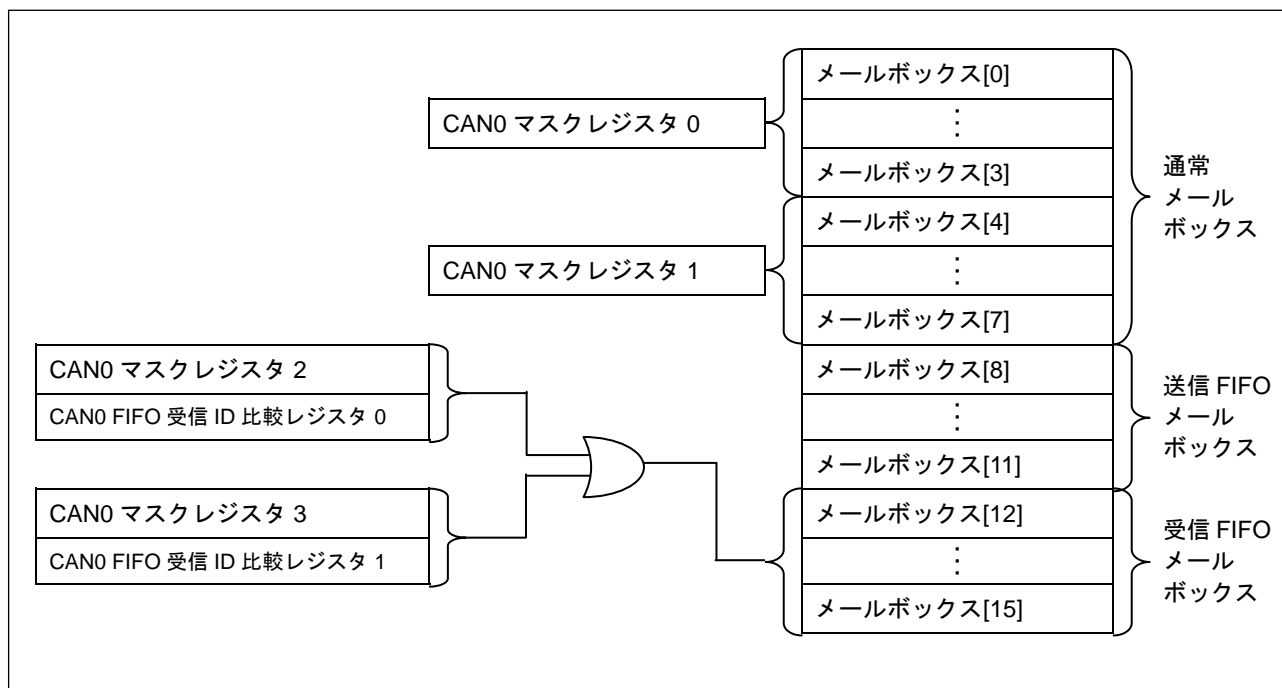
CAN0 マスクレジスタ 0

CAN0 マスクレジスタ 1

CAN0 マスクレジスタ 2
CAN0 FIFO 受信 ID 比較レジスタ 0

CAN0 マスクレジスタ 3
CAN0 FIFO 受信 ID 比較レジスタ 1

メールボックス[0]
⋮
メールボックス[3]
メールボックス[4]
⋮
メールボックス[7]
メールボックス[8]
⋮
メールボックス[11]
メールボックス[12]
⋮
メールボックス[15]

通常
メール
ボックス

送信 FIFO
メール
ボックス

受信 FIFO
メール
ボックス